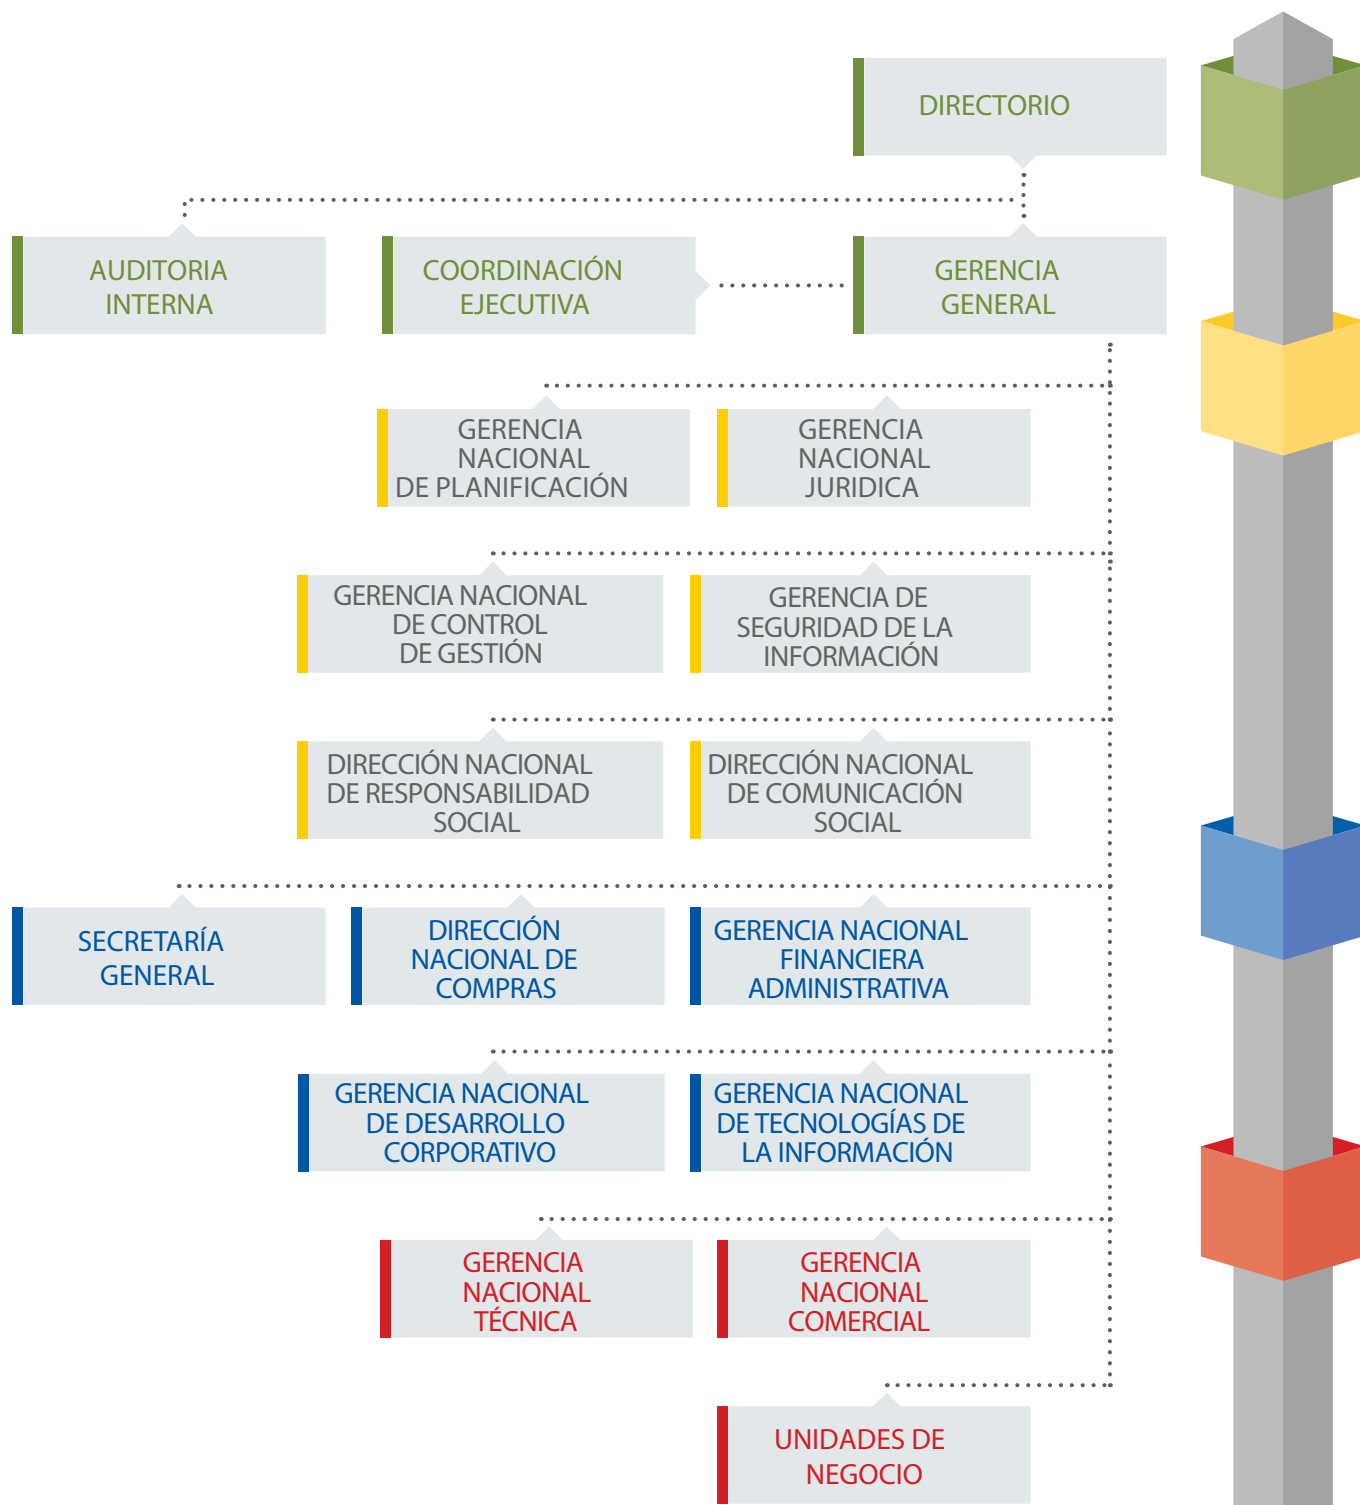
DIRECTORIO

AUDITORIA INTERNA

COORDINACIÓN EJECUTIVA

GERENCIA GENERAL

GERENCIA NACIONAL DE PLANIFICACIÓN

GERENCIA NACIONAL JURIDICA

GERENCIA NACIONAL DE CONTROL DE GESTIÓN

GERENCIA DE SEGURIDAD DE LA INFORMACIÓN

DIRECCIÓN NACIONAL DE RESPONSABILIDAD SOCIAL

DIRECCIÓN NACIONAL DE COMUNICACIÓN SOCIAL

SECRETARÍA GENERAL

DIRECCIÓN NACIONAL DE COMPRAS

GERENCIA NACIONAL FINANCIERA ADMINISTRATIVA

GERENCIA NACIONAL DE DESARROLLO CORPORATIVO

GERENCIA NACIONAL DE TECNOLOGÍAS DE LA INFORMACIÓN

GERENCIA NACIONAL TÉCNICA

GERENCIA NACIONAL COMERCIAL

UNIDADES DE NEGOCIO